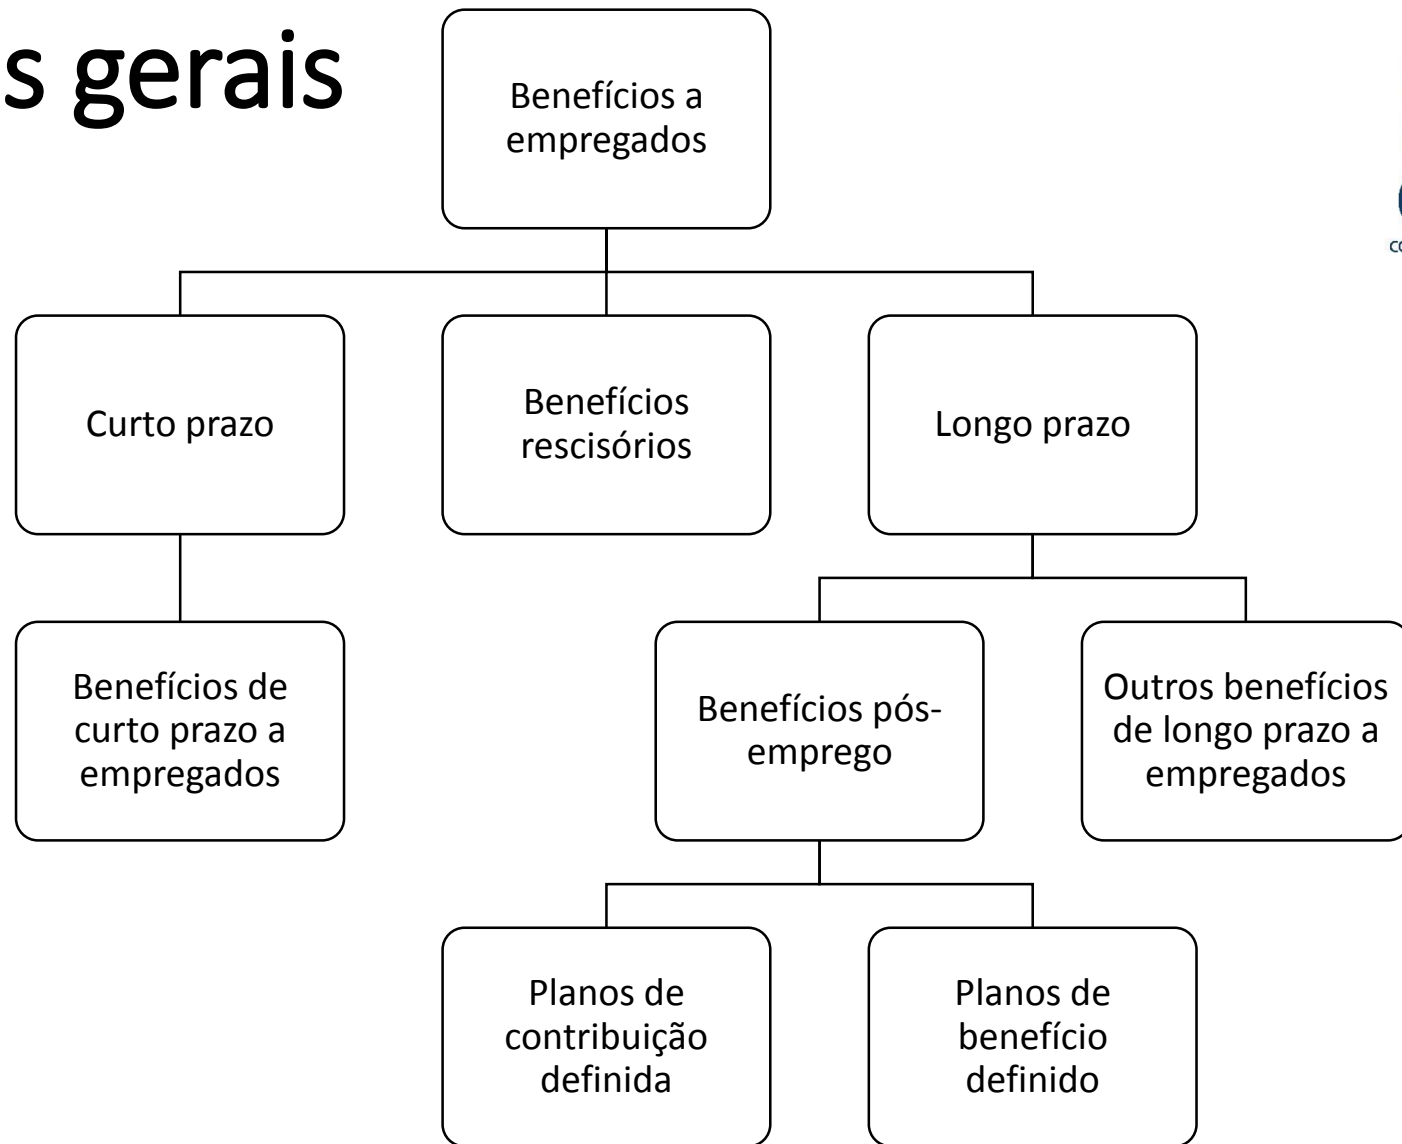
s gerais

Benefícios a empregados

Curto prazo

Benefícios rescisórios

Longo prazo

Benefícios de curto prazo a empregados

Benefícios pós-emprego

Outros benefícios de longo prazo a empregados

Planos de contribuição definida

Planos de benefício definido

co